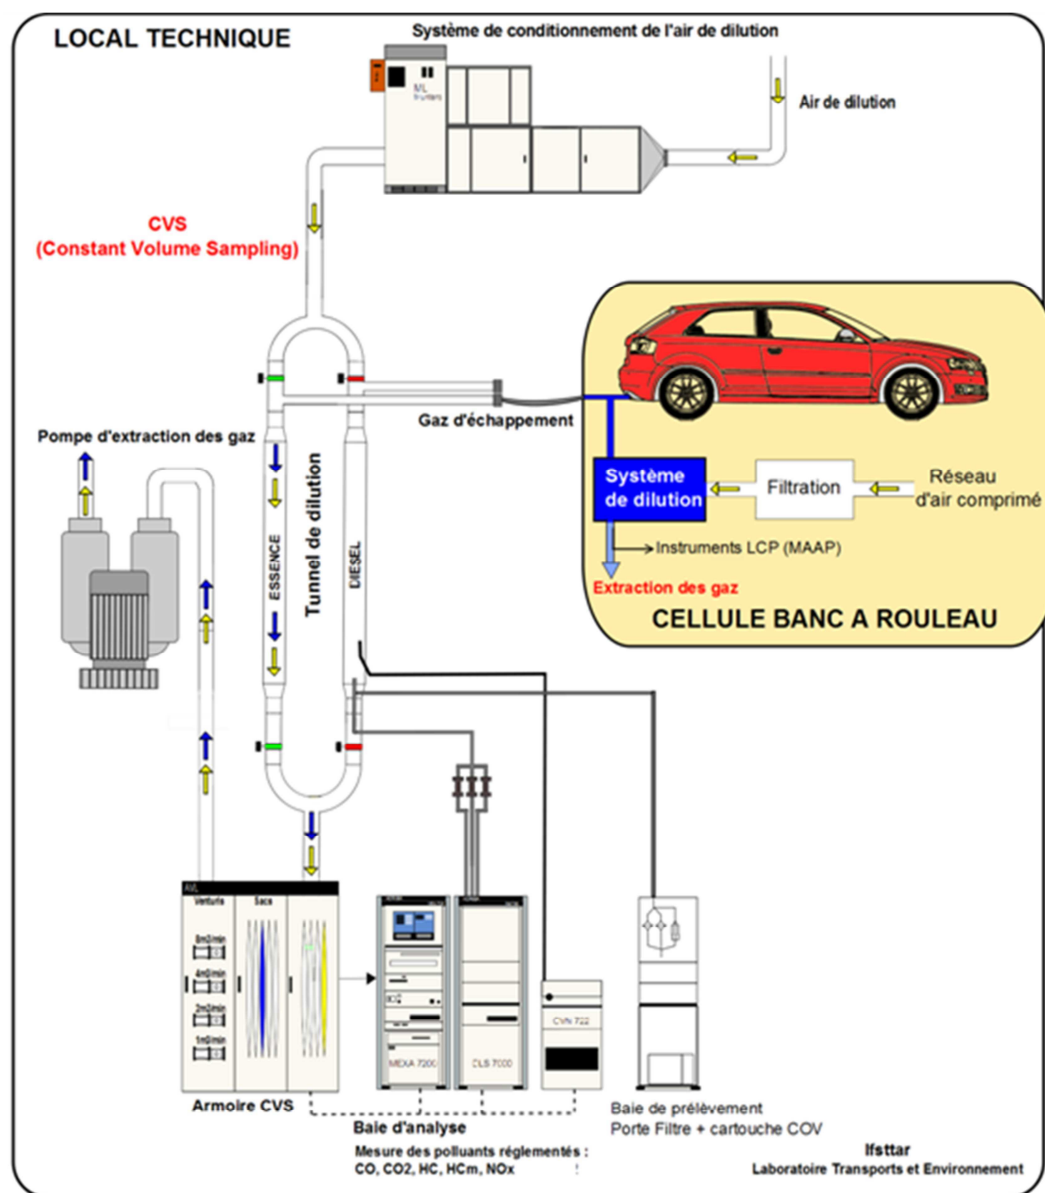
LOCAL TECHNIQUE

Système de conditionnement de l'air de dilution

ML

Air de dilution

CVS
(Constant Volume Sampling)

Gaz d'échappement

Pompe d'extraction des gaz

Tunnel de dilution

ESSENCE

DIESEL

Système de dilution

Filtration

Réseau d'air comprimé

Instruments LCP (MAAP)

Extraction des gaz

CELLULE BANC A ROULEAU

AVL

Venturis

Sacs

8m3/min

4m3/min

2m3/min

1m3/min

MEXA 7200

CLS 7000

CVN 722

Armoire CVS

Baie d'analyse

Mesure des polluants réglementés :
CO, CO2, HC, HCm, NOx

Baie de prélèvement
Porte Filtre + cartouche COV

Ifsttar
Laboratoire Transports et Environnement